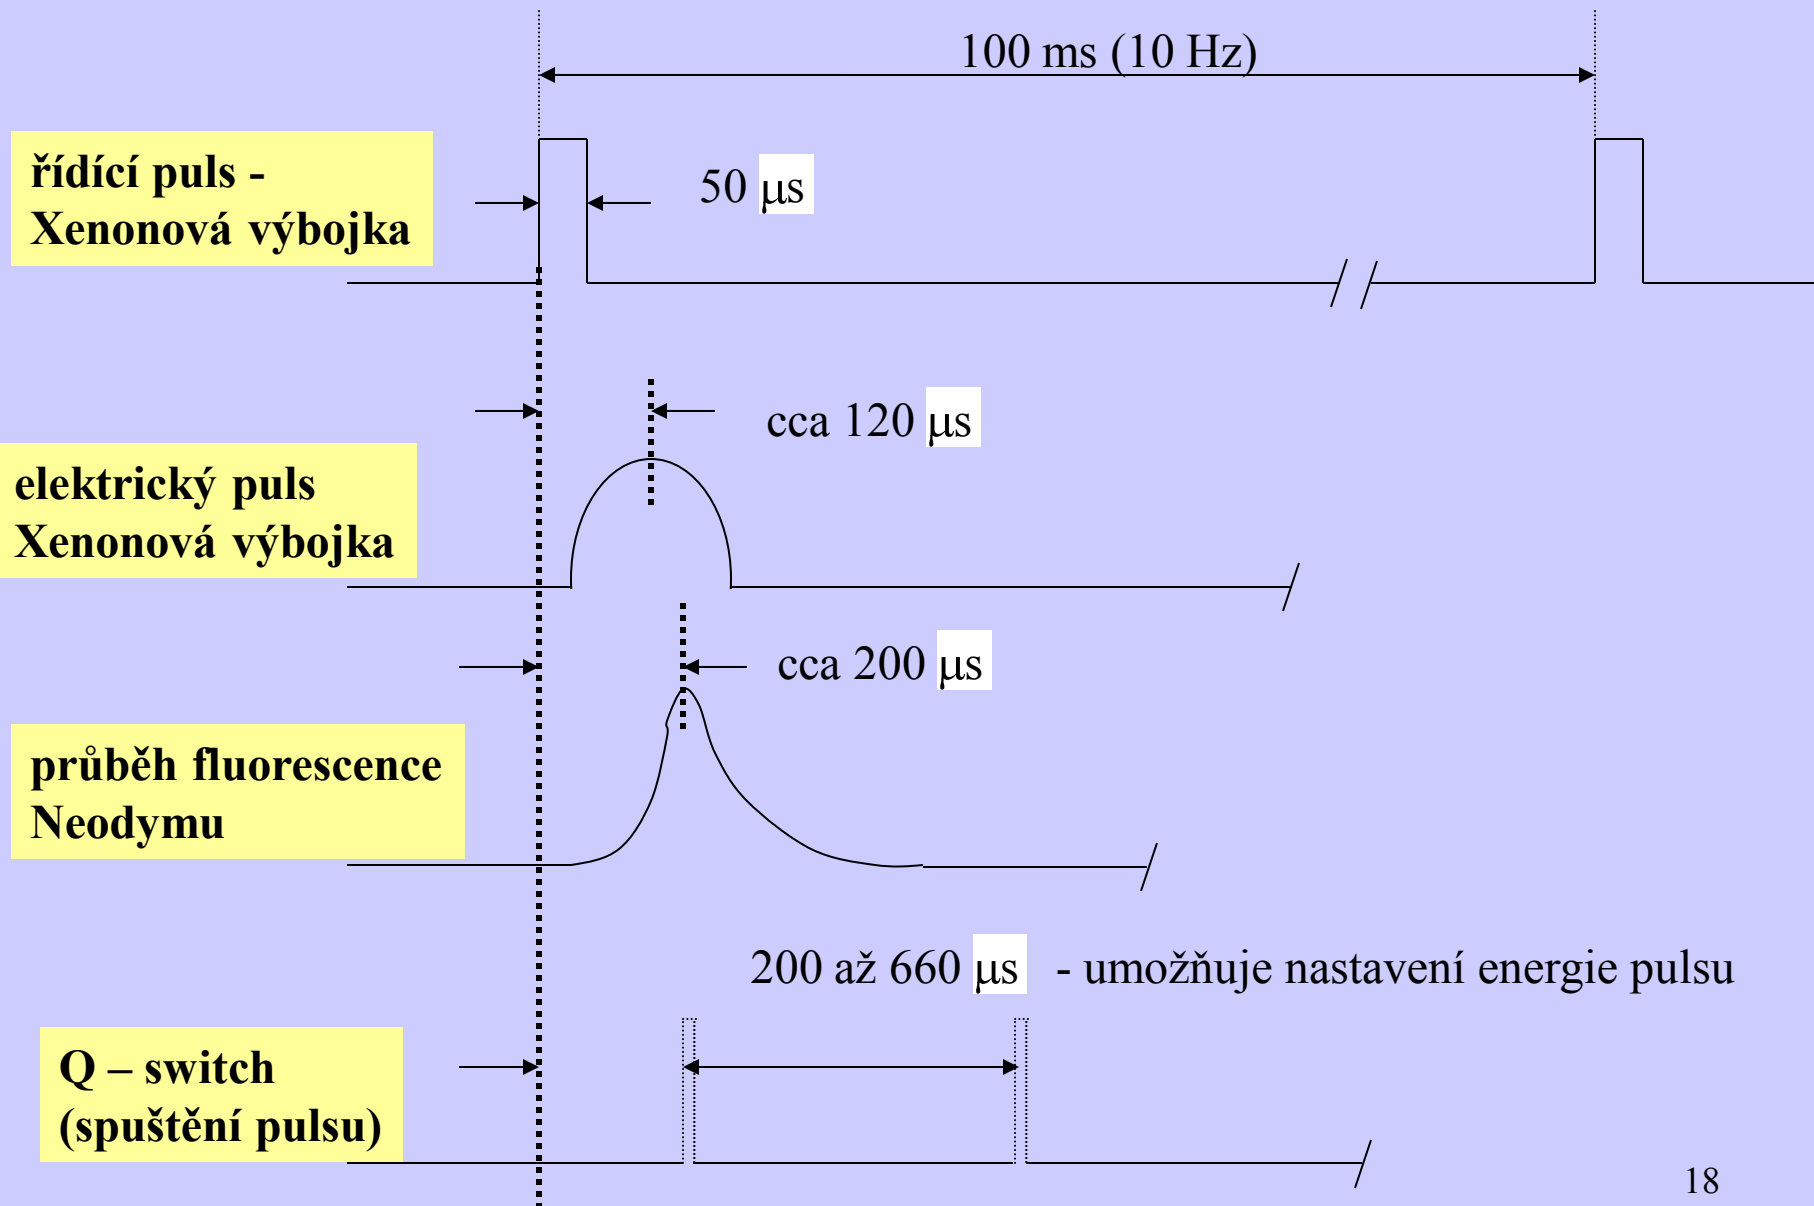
100 ms (10 Hz)

řídící puls - Xenonová výbojka

50 μs

cca 120 μs

elektrický puls Xenonová výbojka

cca 200 μs

průběh fluorescence Neodymu

200 až 660 μs - umožňuje nastavení energie pulsu

Q – switch (spuštění pulsu)

18